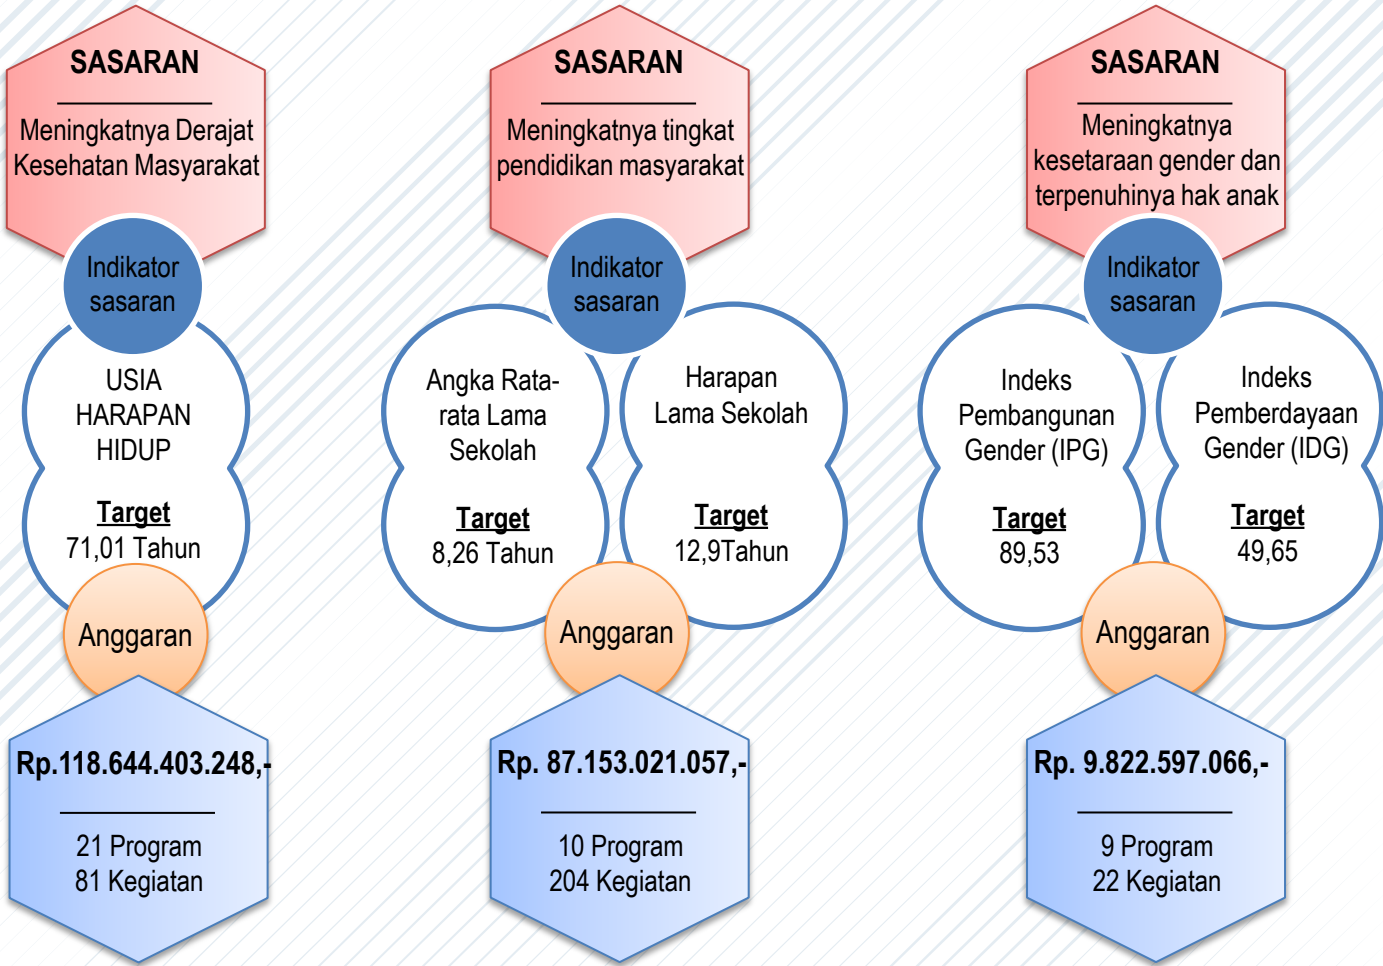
SASARAN

Meningkatnya Derajat Kesehatan Masyarakat

Indikator sasaran

USIA HARAPAN HIDUP

Target
71,01 Tahun

Anggaran

Rp.118.644.403.248,-

21 Program
81 Kegiatan

SASARAN

Meningkatnya tingkat pendidikan masyarakat

Indikator sasaran

Angka Rata-rata Lama Sekolah

Target
8,26 Tahun

Harapan Lama Sekolah

Target
12,9Tahun

Anggaran

Rp. 87.153.021.057,-

10 Program
204 Kegiatan

SASARAN

Meningkatnya kesetaraan gender dan terpenuhinya hak anak

Indikator sasaran

Indeks Pembangunan Gender (IPG)

Target
89,53

Indeks Pemberdayaan Gender (IDG)

Target
49,65

Anggaran

Rp. 9.822.597.066,-

9 Program
22 Kegiatan